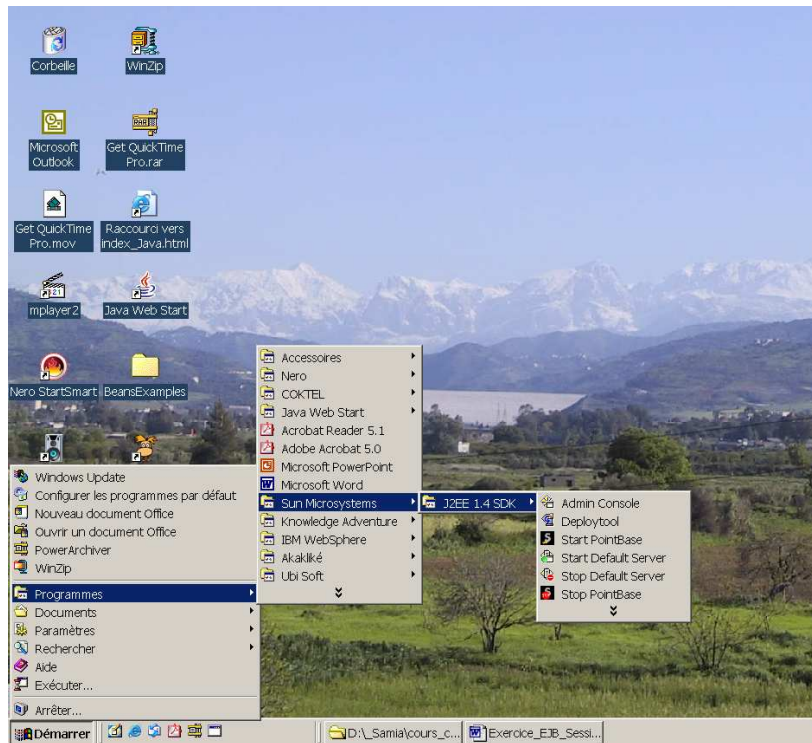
Corbeille
WinZip
Microsoft Outlook
Get QuickTime Pro.rar
Get QuickTime Pro.mov
Raccourci vers index_Java.html
mplayer2
Java Web Start
Nero StartSmart
BeansExamples

Windows Update
Configurer les programmes par défaut
Nouveau document Office
Ouvrir un document Office
PowerArchiver
WinZip
Programmes
Documents
Paramètres
Rechercher
Aide
Exécuter...
Arrêter...

Accessoires
Nero
COKTEL
Java Web Start
Acrobat Reader 5.1
Adobe Acrobat 5.0
Microsoft PowerPoint
Microsoft Word
Sun Microsystems
Knowledge Adventure
IBM WebSphere
Akakliké
Ubi Soft

J2EE 1.4 SDK

Admin Console
Deploytool
Start PointBase
Start Default Server
Stop Default Server
Stop PointBase

Démarrer
D:\_Samia\cours_c...
Exercice_EJB_Sessi...